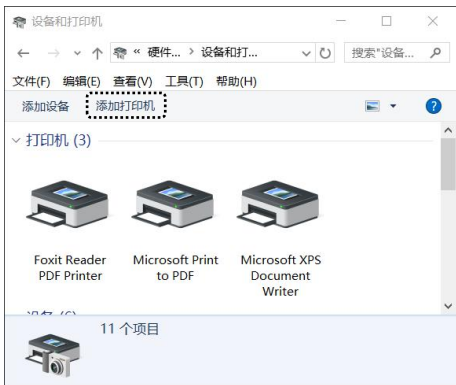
设备和打印机

« 硬件... › 设备和打... 搜索"设备... 

文件(F) 编辑(E) 查看(V) 工具(T) 帮助(H)

添加设备 添加打印机

打印机 (3)

Foxit Reader PDF Printer

Microsoft Print to PDF

Microsoft XPS Document Writer

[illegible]

11 个项目